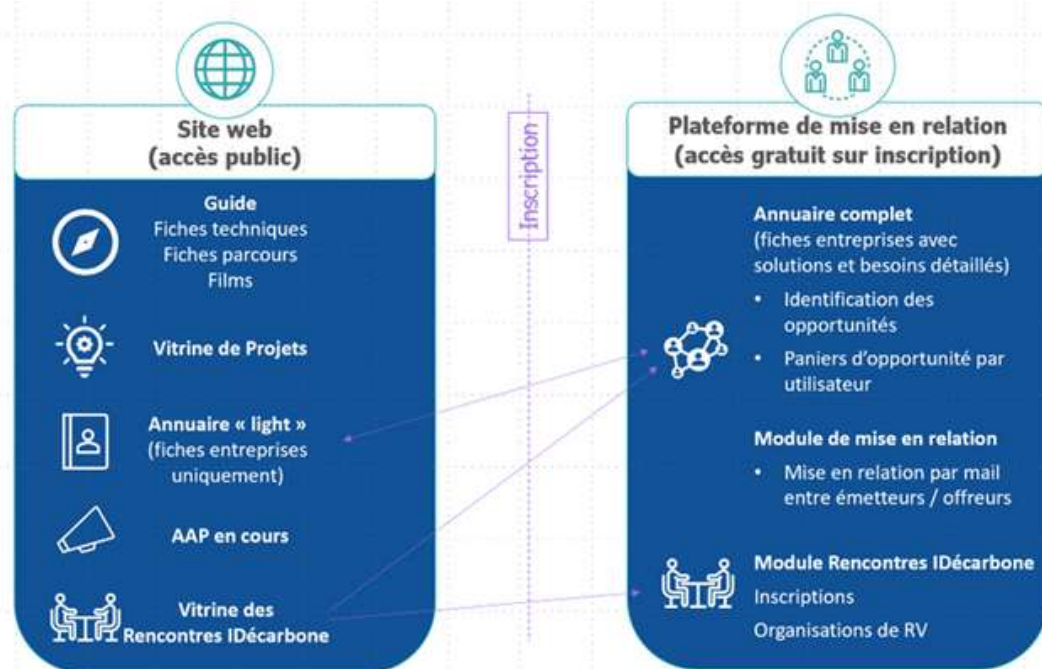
Site web
(accès public)

Guide
Fiches techniques
Fiches parcours
Films

Vitrine de Projets

Annuaire « light »
(fiches entreprises uniquement)

AAP en cours

Vitrine des Rencontres IDécarbone

Inscription

Plateforme de mise en relation
(accès gratuit sur inscription)

Annuaire complet
(fiches entreprises avec solutions et besoins détaillés)
• Identification des opportunités
• Paniers d'opportunité par utilisateur

Module de mise en relation
• Mise en relation par mail entre émetteurs / offreurs

Module Rencontres IDécarbone
Inscriptions
Organisations de RV